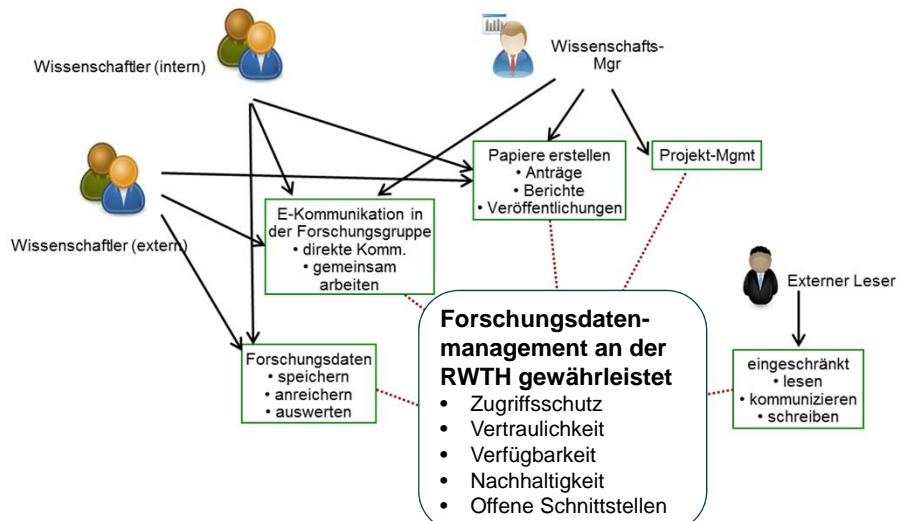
Wissenschaftler (intern)

Wissenschafts-Mgr

Wissenschaftler (extern)

Papiere erstellen
• Anträge
• Berichte
• Veröffentlichungen

Projekt-Mgmt

E-Kommunikation in der Forschungsgruppe
• direkte Komm.
• gemeinsam arbeiten

Externer Leser

Forschungsdatenmanagement an der RWTH gewährleistet
• Zugriffsschutz
• Vertraulichkeit
• Verfügbarkeit
• Nachhaltigkeit
• Offene Schnittstellen

Forschungsdaten
• speichern
• anreichern
• auswerten

eingeschränkt
• lesen
• kommunizieren
• schreiben